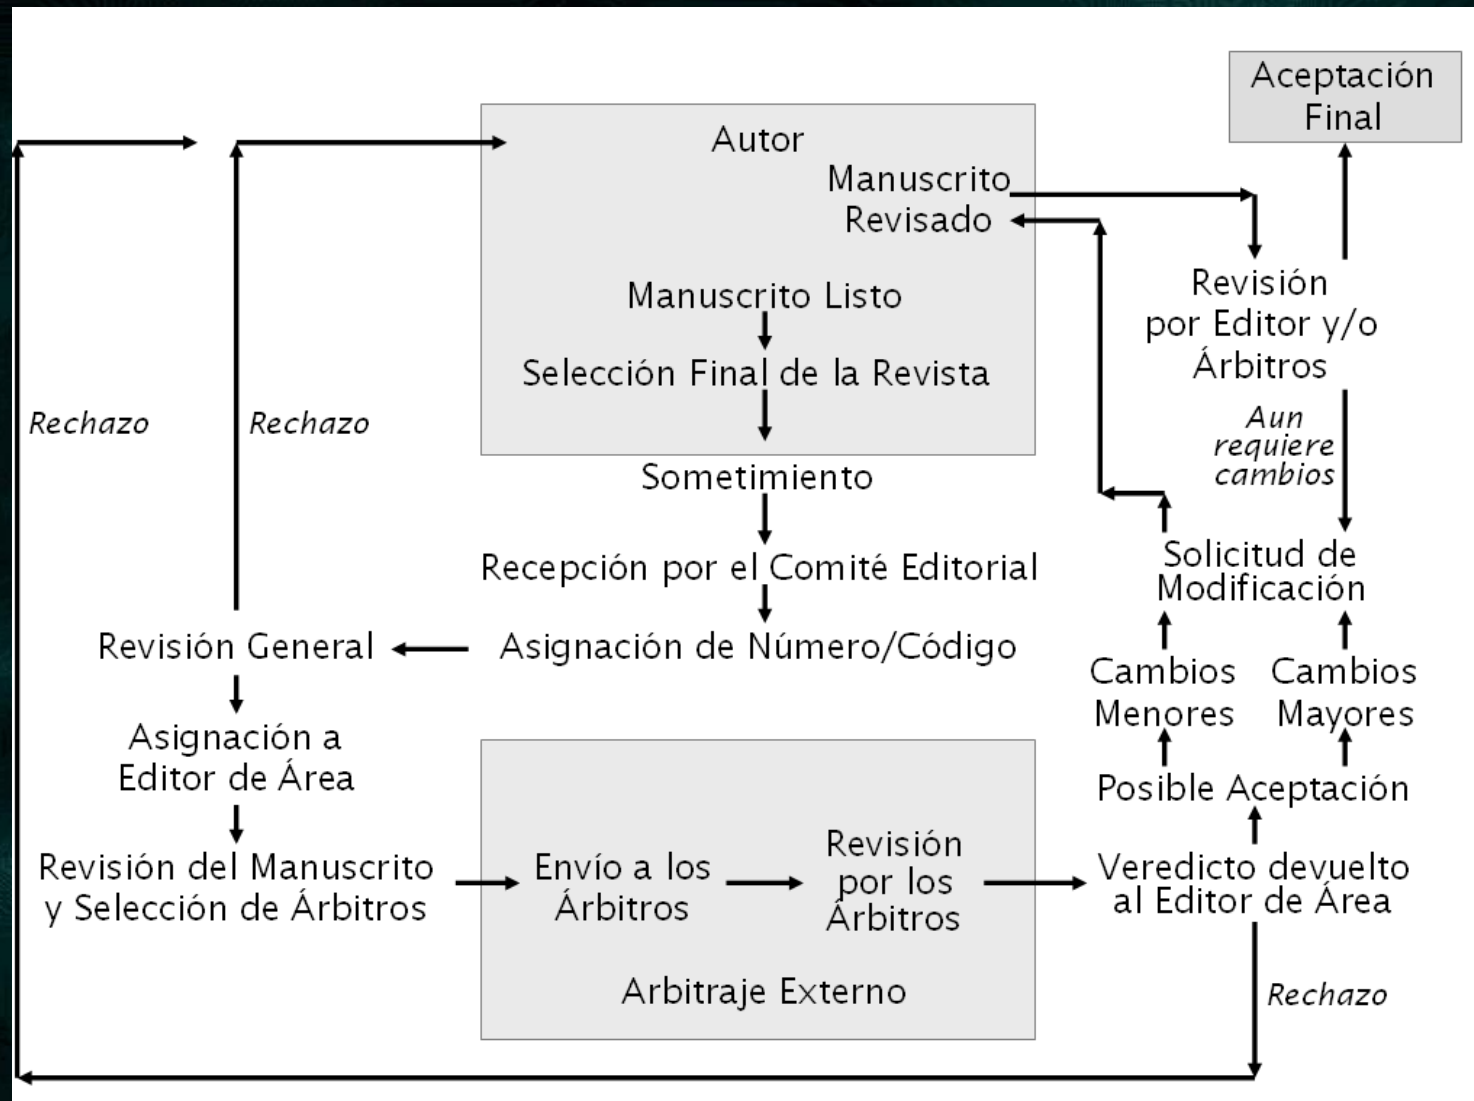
Aceptación Final

Autor

Manuscrito Revisado

Manuscrito Listo

Selección Final de la Revista

Revisión por Editor y/o Árbitros

Aun requiere cambios

Rechazo

Rechazo

Sometimiento

Recepción por el Comité Editorial

Solicitud de Modificación

Revisión General

Asignación de Número/Código

Cambios Menores

Cambios Mayores

Asignación a Editor de Área

Posible Aceptación

Revisión del Manuscrito y Selección de Árbitros

Envío a los Árbitros

Revisión por los Árbitros

Veredicto devuelto al Editor de Área

Arbitraje Externo

Rechazo